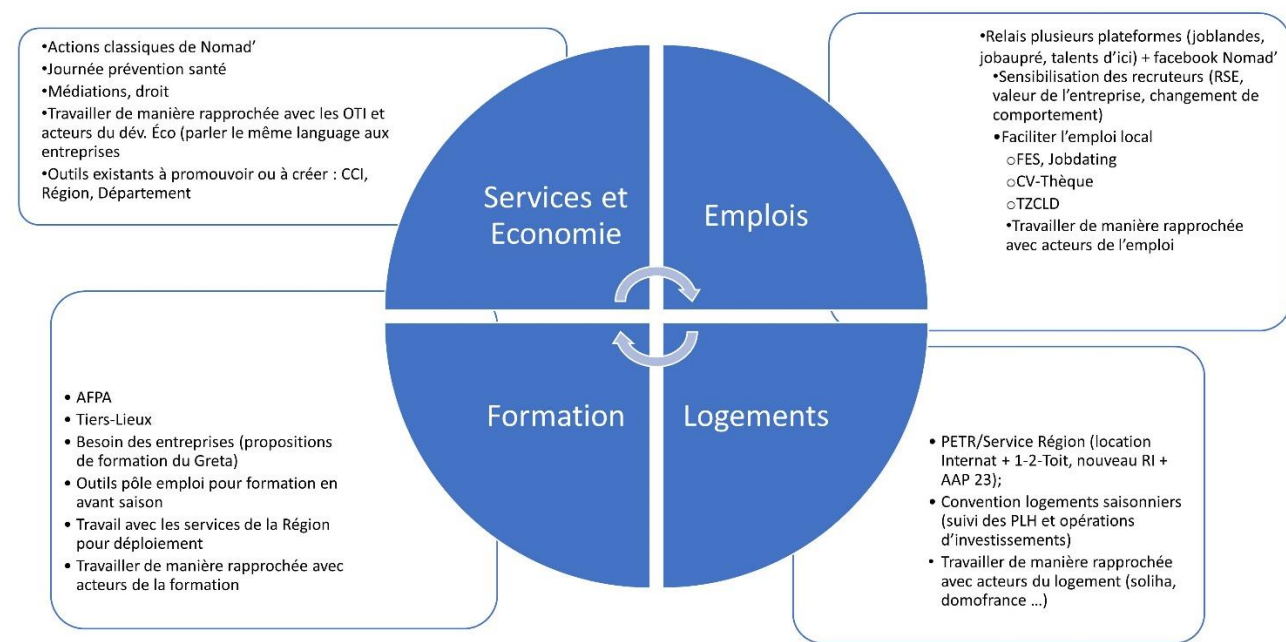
•Actions classiques de Nomad'
•Journée prévention santé
•Médiations, droit
•Travailler de manière rapprochée avec les OTI et acteurs du dév. Éco (parler le même language aux entreprises
•Outils existants à promouvoir ou à créer : CCI, Région, Département

Services et Economie

Emplois

•Relais plusieurs plateformes (joblandes, jobaupré, talents d'ici) + facebook Nomad'
•Sensibilisation des recruteurs (RSE, valeur de l'entreprise, changement de comportement)
•Faciliter l'emploi local
○FES, Jobdating
○CV-Thèque
○TZCLD
•Travailler de manière rapprochée avec acteurs de l'emploi

Formation

Logements

• AFPA
• Tiers-Lieux
• Besoin des entreprises (propositions de formation du Greta)
• Outils pôle emploi pour formation en avant saison
• Travail avec les services de la Région pour déploiement
• Travailler de manière rapprochée avec acteurs de la formation

• PETR/Service Région (location Internat + 1-2-Toit, nouveau RI + AAP 23);
• Convention logements saisonniers (suivi des PLH et opérations d'investissements)
• Travailler de manière rapprochée avec acteurs du logement (soliha, domofrance ...)